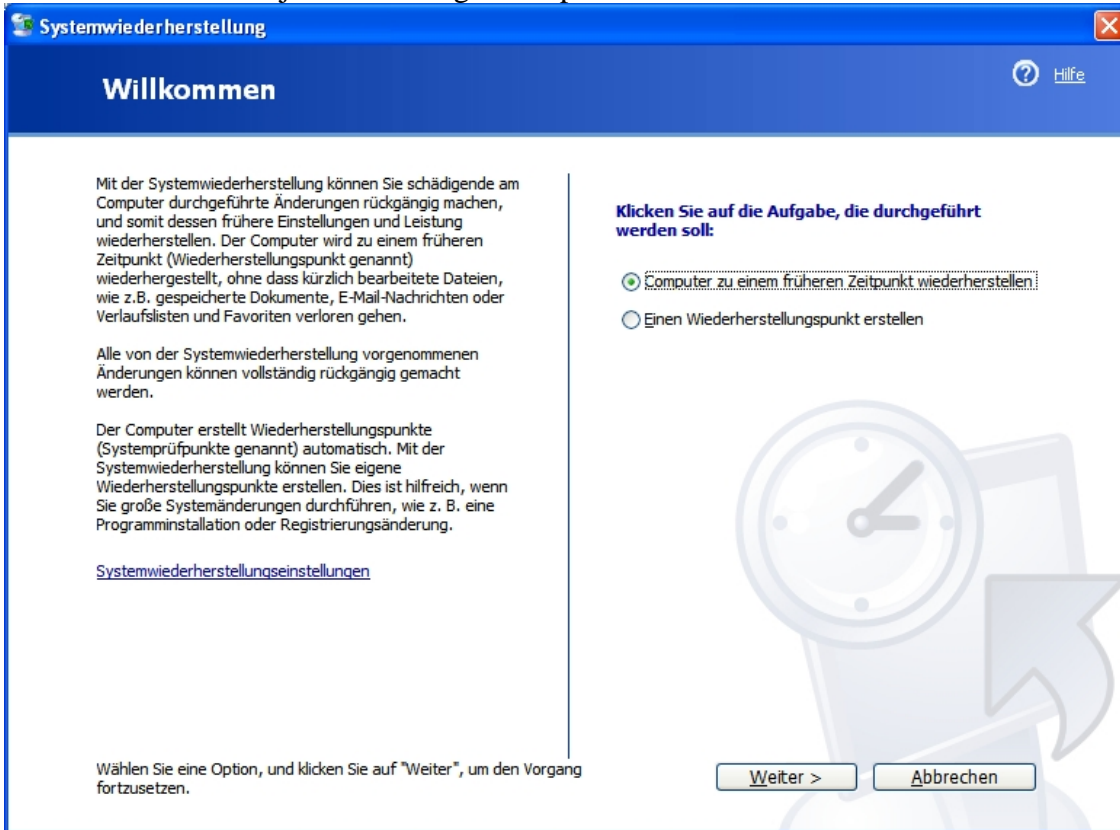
Systemwiederherstellung

Willkommen

Hilfe

Mit der Systemwiederherstellung können Sie schädigende am Computer durchgeführte Änderungen rückgängig machen, und somit dessen frühere Einstellungen und Leistung wiederherstellen. Der Computer wird zu einem früheren Zeitpunkt (Wiederherstellungspunkt genannt) wiederhergestellt, ohne dass kürzlich bearbeitete Dateien, wie z.B. gespeicherte Dokumente, E-Mail-Nachrichten oder Verlaufslisten und Favoriten verloren gehen.

Alle von der Systemwiederherstellung vorgenommenen Änderungen können vollständig rückgängig gemacht werden.

Der Computer erstellt Wiederherstellungspunkte (Systemprüfpunkte genannt) automatisch. Mit der Systemwiederherstellung können Sie eigene Wiederherstellungspunkte erstellen. Dies ist hilfreich, wenn Sie große Systemänderungen durchführen, wie z. B. eine Programminstallation oder Registrierungsänderung.

Systemwiederherstellungseinstellungen

Klicken Sie auf die Aufgabe, die durchgeführt werden soll:

Computer zu einem früheren Zeitpunkt wiederherstellen

Einen Wiederherstellungspunkt erstellen

Wählen Sie eine Option, und klicken Sie auf "Weiter", um den Vorgang fortzusetzen.

Weiter >

Abbrechen